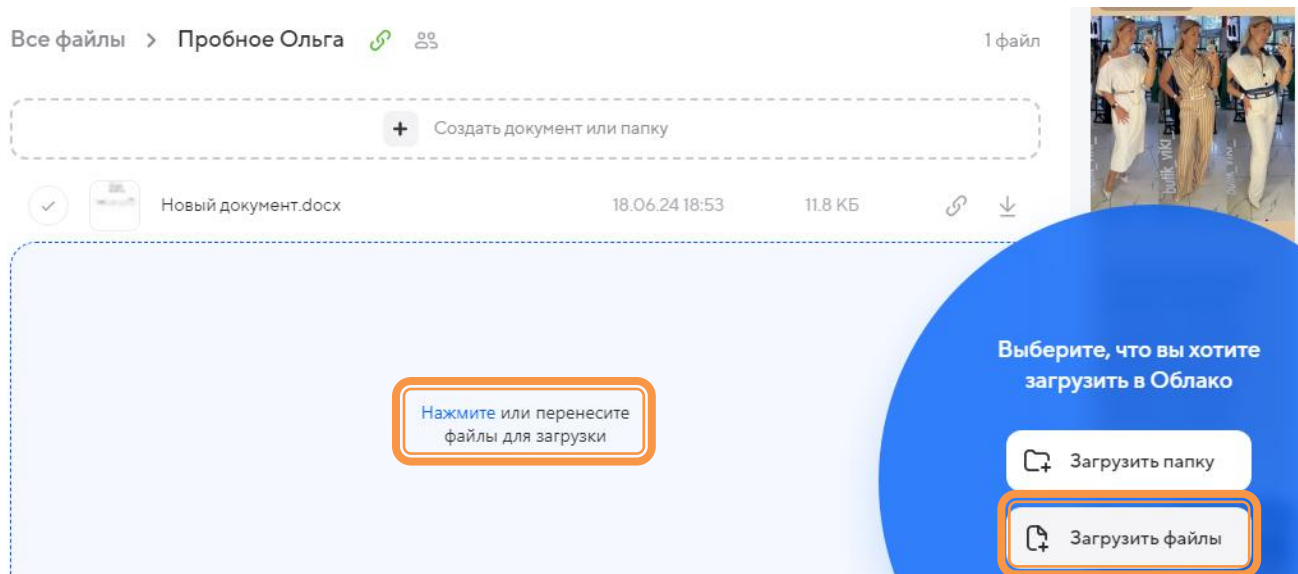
Все файлы > Пробное Ольга

1 файл

+ Создать документ или папку

Новый документ.docx 18.06.24 18:53 11.8 КБ

Нажмите или перенесите файлы для загрузки

Выберите, что вы хотите загрузить в Облако

Загрузить папку

Загрузить файлы